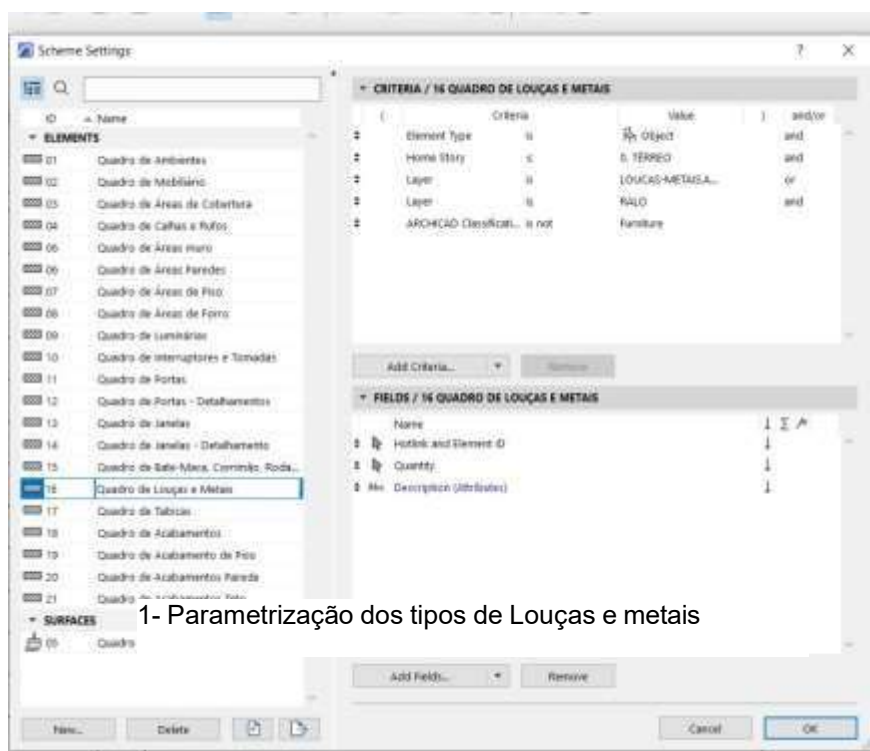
Scheme Settings

ID ▲ Name
ELEMENTS
01 Quadro de Ambientes
02 Quadro de Mobiliário
03 Quadro de Áreas de Cobertura
04 Quadro de Calhas e Rufos
05 Quadro de Áreas muro
06 Quadro de Áreas Paredes
07 Quadro de Áreas de Piso
08 Quadro de Áreas de Forro
09 Quadro de Luminárias
10 Quadro de Interruptores e Tomadas
11 Quadro de Portas
12 Quadro de Portas - Detalhamentos
13 Quadro de Janelas
14 Quadro de Janelas - Detalhamento
15 Quadro de Bate-Maca, Corrimão, Roda...
16 Quadro de Louças e Metais
17 Quadro de Tabicas
18 Quadro de Acabamentos
19 Quadro de Acabamento de Piso
20 Quadro de Acabamentos Pareda
21 Quadro de Acabamentos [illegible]
SURFACES
05 Quadro

CRITERIA / 16 QUADRO DE LOUÇAS E METAIS

| ( | Criteria | | Value | ) | and/or |
|---|---|---|---|---|---|
| | Element Type | is | Object | | and |
| | Home Story | ≤ | 0. TÉRREO | | and |
| | Layer | is | LOUCAS-METAIS.A... | | or |
| | Layer | is | RALO | | and |
| | ARCHICAD Classificati... | is not | Furniture | | |

Add Criteria... Remove

FIELDS / 16 QUADRO DE LOUÇAS E METAIS

Name
Hotlink and Element ID
Quantity
Description (Attributes)

1- Parametrização dos tipos de Louças e metais

Add Fields... Remove

New... Delete

Cancel OK